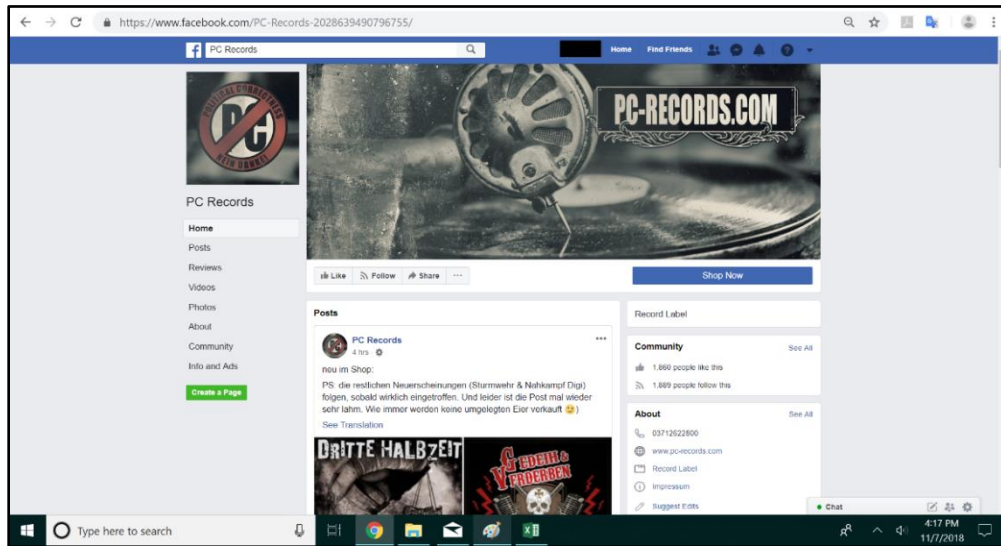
https://www.facebook.com/PC-Records-2028639490796755/

PC Records

Home Find Friends

POLITICAL CORRECTNESS PC NEIN DANKE

PC-RECORDS.COM

PC Records

Home
Posts
Reviews
Videos
Photos
About
Community
Info and Ads

Create a Page

Like Follow Share ···

Shop Now

Posts

PC Records
4 hrs ·

neu im Shop:
PS die restlichen Neuerscheinungen (Sturmwehr & Nahkampf Digi) folgen, sobald wirklich eingetroffen. Und leider ist die Post mal wieder sehr lahm. Wie immer werden keine umgelegten Eier verkauft 😉)
See Translation

DRITTE HALBZEIT

GEDEIH & VERDERBEN

Record Label

Community See All
1,860 people like this
1,889 people follow this

About See All
03712622800
www.pc-records.com
Record Label
Impressum
Suggest Edits

Chat

Type here to search

4:17 PM
11/7/2018